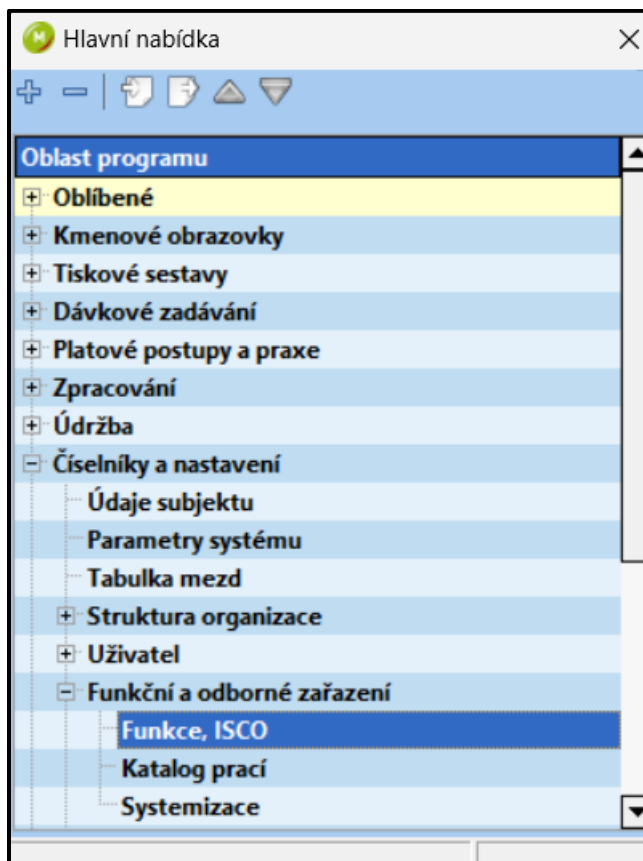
Hlavní nabídka

Oblast programu

Oblíbené
Kmenové obrazovky
Tiskové sestavy
Dávkové zadávání
Platové postupy a praxe
Zpracování
Údržba
Číselníky a nastavení
Údaje subjektu
Parametry systému
Tabulka mezd
Struktura organizace
Uživatel
Funkční a odborné zařazení
Funkce, ISCO
Katalog prací
Systemizace